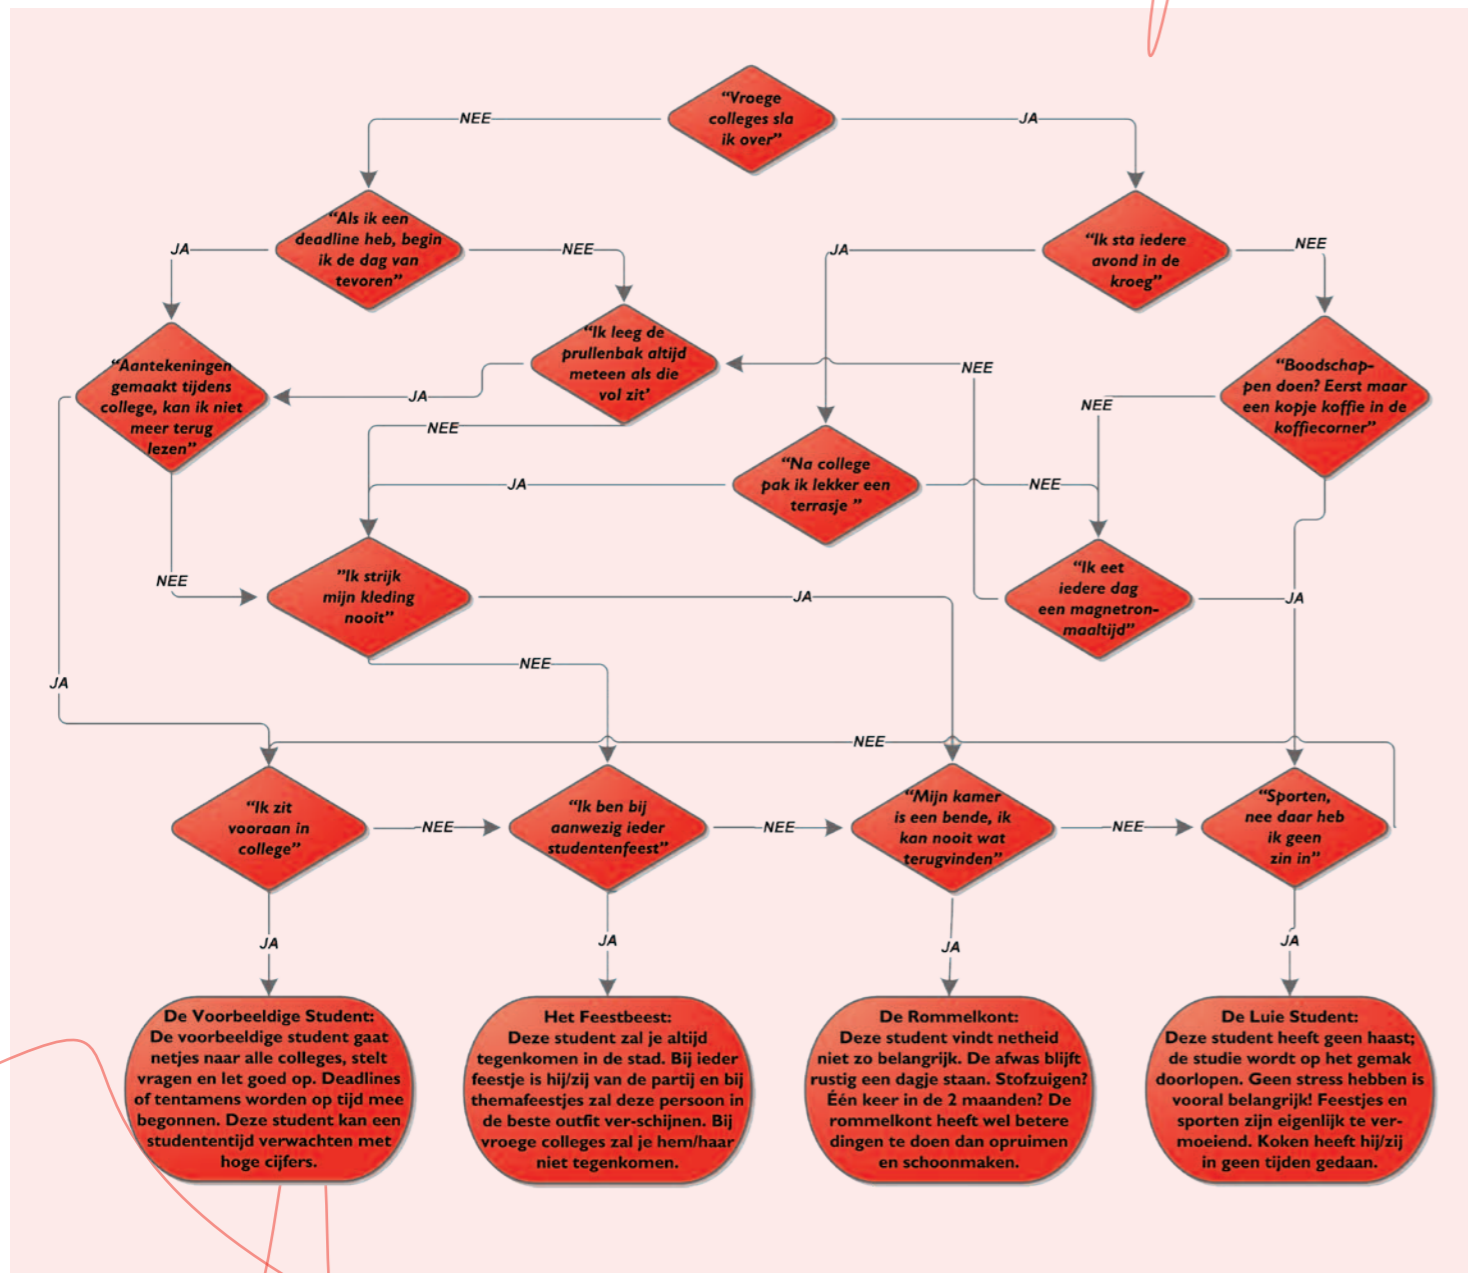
"Vroege colleges sla ik over"

NEE

JA

"Als ik een deadline heb, begin ik de dag van tevoren"

JA

NEE

"Ik sta iedere avond in de kroeg"

JA

NEE

"Aantekeningen gemaakt tijdens college, kan ik niet meer terug lezen"

JA

"Ik leeg de prullenbak altijd meteen als die vol zit'

NEE

"Boodschappen doen? Eerst maar een kopje koffie in de koffiecorner"

NEE

NEE

"Na college pak ik lekker een terrasje "

JA

NEE

NEE

"Ik strijk mijn kleding nooit"

"Ik eet iedere dag een magnetronmaaltijd"

JA

JA

JA

NEE

NEE

"Ik zit vooraan in college"

NEE

"Ik ben bij aanwezig ieder studentenfeest"

NEE

"Mijn kamer is een bende, ik kan nooit wat terugvinden"

NEE

"Sporten, nee daar heb ik geen zin in"

JA

JA

JA

JA

De Voorbeeldige Student:
De voorbeeldige student gaat netjes naar alle colleges, stelt vragen en let goed op. Deadlines of tentamens worden op tijd mee begonnen. Deze student kan een studententijd verwachten met hoge cijfers.

Het Feestbeest:
Deze student zal je altijd tegenkomen in de stad. Bij ieder feestje is hij/zij van de partij en bij themafeestjes zal deze persoon in de beste outfit ver-schijnen. Bij vroege colleges zal je hem/haar niet tegenkomen.

De Rommelkont:
Deze student vindt netheid niet zo belangrijk. De afwas blijft rustig een dagje staan. Stofzuigen? Één keer in de 2 maanden? De rommelkont heeft wel betere dingen te doen dan opruimen en schoonmaken.

De Luie Student:
Deze student heeft geen haast; de studie wordt op het gemak doorlopen. Geen stress hebben is vooral belangrijk! Feestjes en sporten zijn eigenlijk te vermoeiend. Koken heeft hij/zij in geen tijden gedaan.